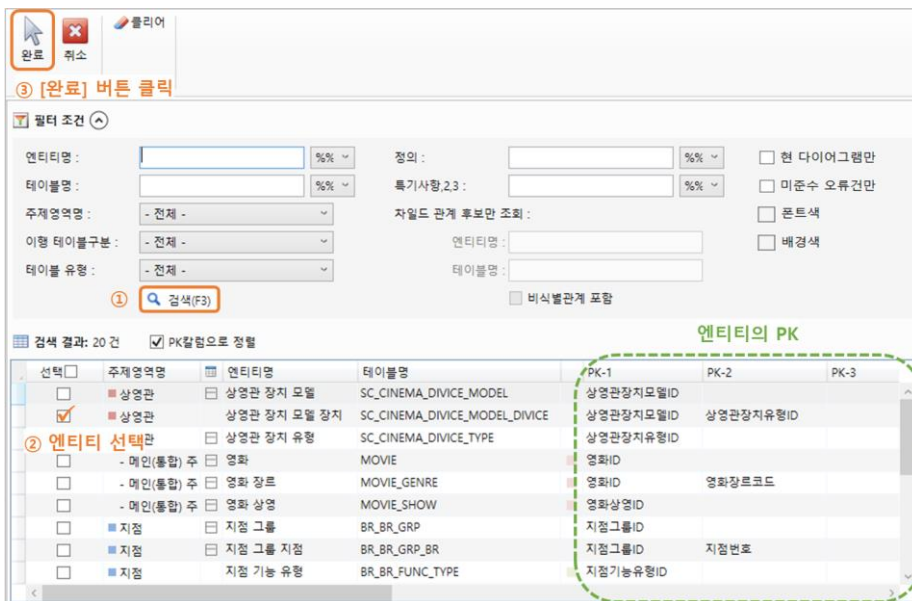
완료 취소 클리어

③ [완료] 버튼 클릭

필터 조건

엔티티명 : %% 정의 : %% 현 다이어그램만
테이블명 : %% 특기사항,2,3 : %% 미준수 오류건만
주제영역명 : - 전체 - 차일드 관계 후보만 조회 : 폰트색
이행 테이블구분 : - 전체 - 엔티티명 : 배경색
테이블 유형 : - 전체 - 테이블명 :
① 검색(F3) 비식별관계 포함

검색 결과: 20 건 PK칼럼으로 정렬

엔티티의 PK

| 선택 | 주제영역명 | 엔티티명 | 테이블명 | PK-1 | PK-2 | PK-3 |
|---|---|---|---|---|---|---|
| | 상영관 | 상영관 장치 모델 | SC_CINEMA_DIVICE_MODEL | 상영관장치모델ID | | |
| ☑ | 상영관 | 상영관 장치 모델 장치 | SC_CINEMA_DIVICE_MODEL_DIVICE | 상영관장치모델ID | 상영관장치유형ID | |
| ② 엔티티 선택 | 관 | 상영관 장치 유형 | SC_CINEMA_DIVICE_TYPE | 상영관장치유형ID | | |
| | - 메인(통합) 주 | 영화 | MOVIE | 영화ID | | |
| | - 메인(통합) 주 | 영화 장르 | MOVIE_GENRE | 영화ID | 영화장르코드 | |
| | - 메인(통합) 주 | 영화 상영 | MOVIE_SHOW | 영화상영ID | | |
| | 지점 | 지점 그룹 | BR_BR_GRP | 지점그룹ID | | |
| | 지점 | 지점 그룹 지점 | BR_BR_GRP_BR | 지점그룹ID | 지점번호 | |
| | 지점 | 지점 기능 유형 | BR_BR_FUNC_TYPE | 지점기능유형ID | | |